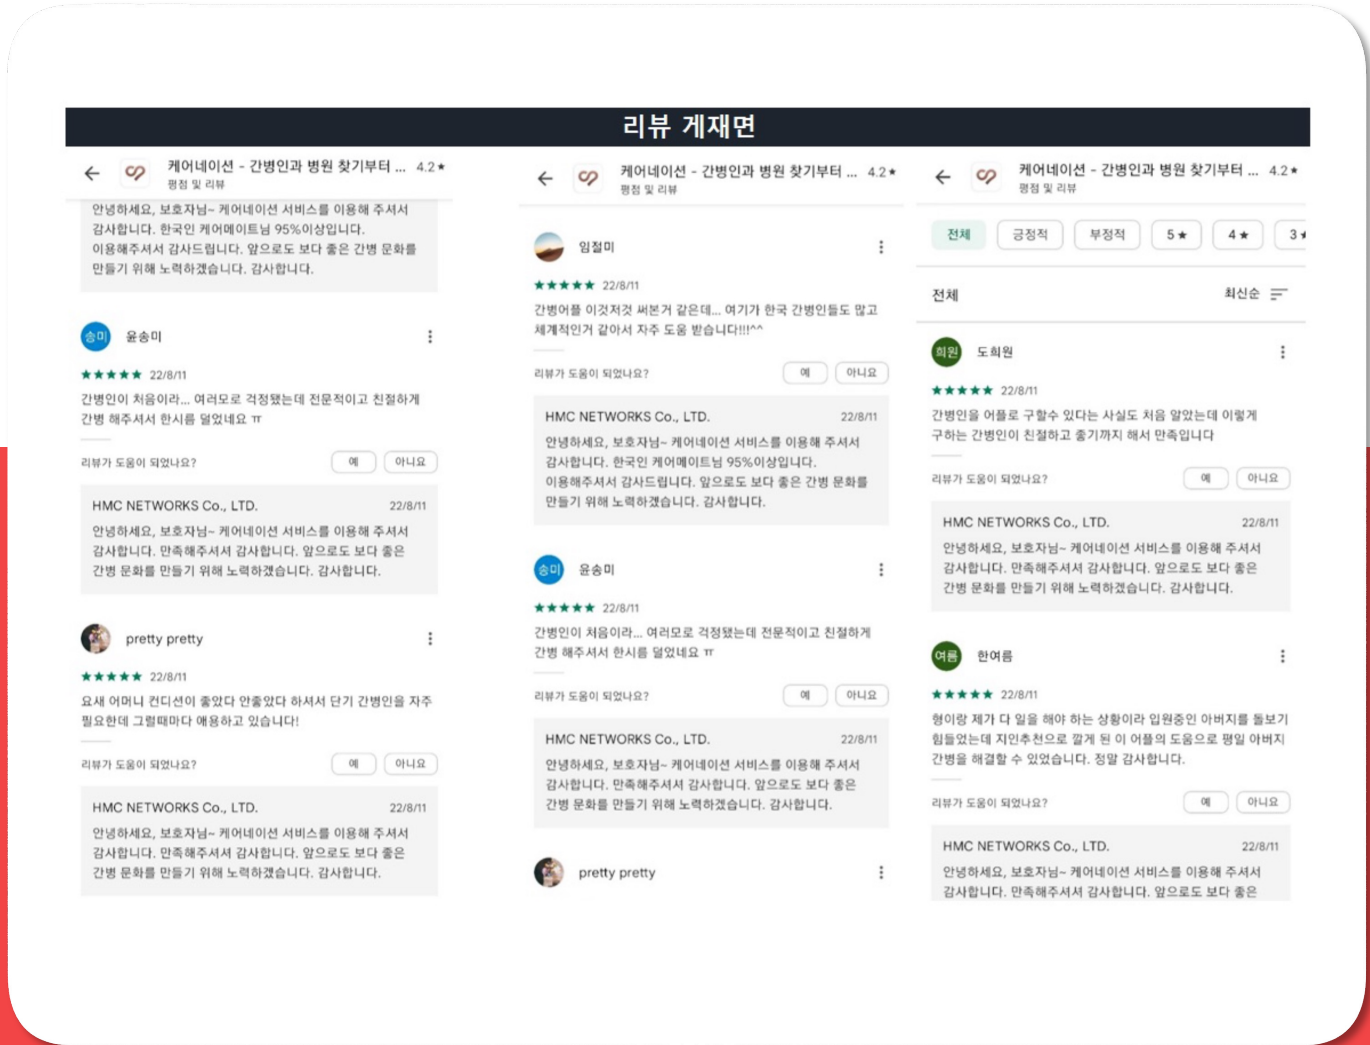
리뷰 게재면

케어네이션 - 간병인과 병원 찾기부터 ... 4.2★
평점 및 리뷰

안녕하세요, 보호자님~ 케어네이션 서비스를 이용해 주셔서 감사합니다. 한국인 케어메이트님 95%이상입니다. 이용해주셔서 감사드립니다. 앞으로도 보다 좋은 간병 문화를 만들기 위해 노력하겠습니다. 감사합니다.

송미 윤송미
★★★★★ 22/8/11
간병인이 처음이라... 여러모로 걱정됐는데 전문적이고 친절하게 간병 해주셔서 한시름 덜었네요 ㅠ
리뷰가 도움이 되었나요? 예 아니요

HMC NETWORKS Co., LTD. 22/8/11
안녕하세요, 보호자님~ 케어네이션 서비스를 이용해 주셔서 감사합니다. 만족해주셔서 감사합니다. 앞으로도 보다 좋은 간병 문화를 만들기 위해 노력하겠습니다. 감사합니다.

pretty pretty
★★★★★ 22/8/11
요새 어머니 컨디션이 좋았다 안좋았다 하셔서 단기 간병인을 자주 필요한데 그럴때마다 애용하고 있습니다!
리뷰가 도움이 되었나요? 예 아니요

HMC NETWORKS Co., LTD. 22/8/11
안녕하세요, 보호자님~ 케어네이션 서비스를 이용해 주셔서 감사합니다. 만족해주셔서 감사합니다. 앞으로도 보다 좋은 간병 문화를 만들기 위해 노력하겠습니다. 감사합니다.

케어네이션 - 간병인과 병원 찾기부터 ... 4.2★
평점 및 리뷰

임절미
★★★★★ 22/8/11
간병어플 이것저것 써본거 같은데... 여기가 한국 간병인들도 많고 체계적인거 같아서 자주 도움 받습니다!!!^^
리뷰가 도움이 되었나요? 예 아니요

HMC NETWORKS Co., LTD. 22/8/11
안녕하세요, 보호자님~ 케어네이션 서비스를 이용해 주셔서 감사합니다. 한국인 케어메이트님 95%이상입니다. 이용해주셔서 감사드립니다. 앞으로도 보다 좋은 간병 문화를 만들기 위해 노력하겠습니다. 감사합니다.

송미 윤송미
★★★★★ 22/8/11
간병인이 처음이라... 여러모로 걱정됐는데 전문적이고 친절하게 간병 해주셔서 한시름 덜었네요 ㅠ
리뷰가 도움이 되었나요? 예 아니요

HMC NETWORKS Co., LTD. 22/8/11
안녕하세요, 보호자님~ 케어네이션 서비스를 이용해 주셔서 감사합니다. 만족해주셔서 감사합니다. 앞으로도 보다 좋은 간병 문화를 만들기 위해 노력하겠습니다. 감사합니다.

pretty pretty

케어네이션 - 간병인과 병원 찾기부터 ... 4.2★
평점 및 리뷰

전체 긍정적 부정적 5★ 4★ 3★

전체 최신순

희원 도희원
★★★★★ 22/8/11
간병인을 어플로 구할수 있다는 사실도 처음 알았는데 이렇게 구하는 간병인이 친절하고 좋기까지 해서 만족입니다
리뷰가 도움이 되었나요? 예 아니요

HMC NETWORKS Co., LTD. 22/8/11
안녕하세요, 보호자님~ 케어네이션 서비스를 이용해 주셔서 감사합니다. 만족해주셔서 감사합니다. 앞으로도 보다 좋은 간병 문화를 만들기 위해 노력하겠습니다. 감사합니다.

여름 한여름
★★★★★ 22/8/11
형이랑 제가 다 일을 해야 하는 상황이라 입원중인 아버지를 돌보기 힘들었는데 지인추천으로 깔게 된 이 어플의 도움으로 평일 아버지 간병을 해결할 수 있었습니다. 정말 감사합니다.
리뷰가 도움이 되었나요? 예 아니요

HMC NETWORKS Co., LTD. 22/8/11
안녕하세요, 보호자님~ 케어네이션 서비스를 이용해 주셔서 감사합니다. 만족해주셔서 감사합니다. 앞으로도 보다 좋은